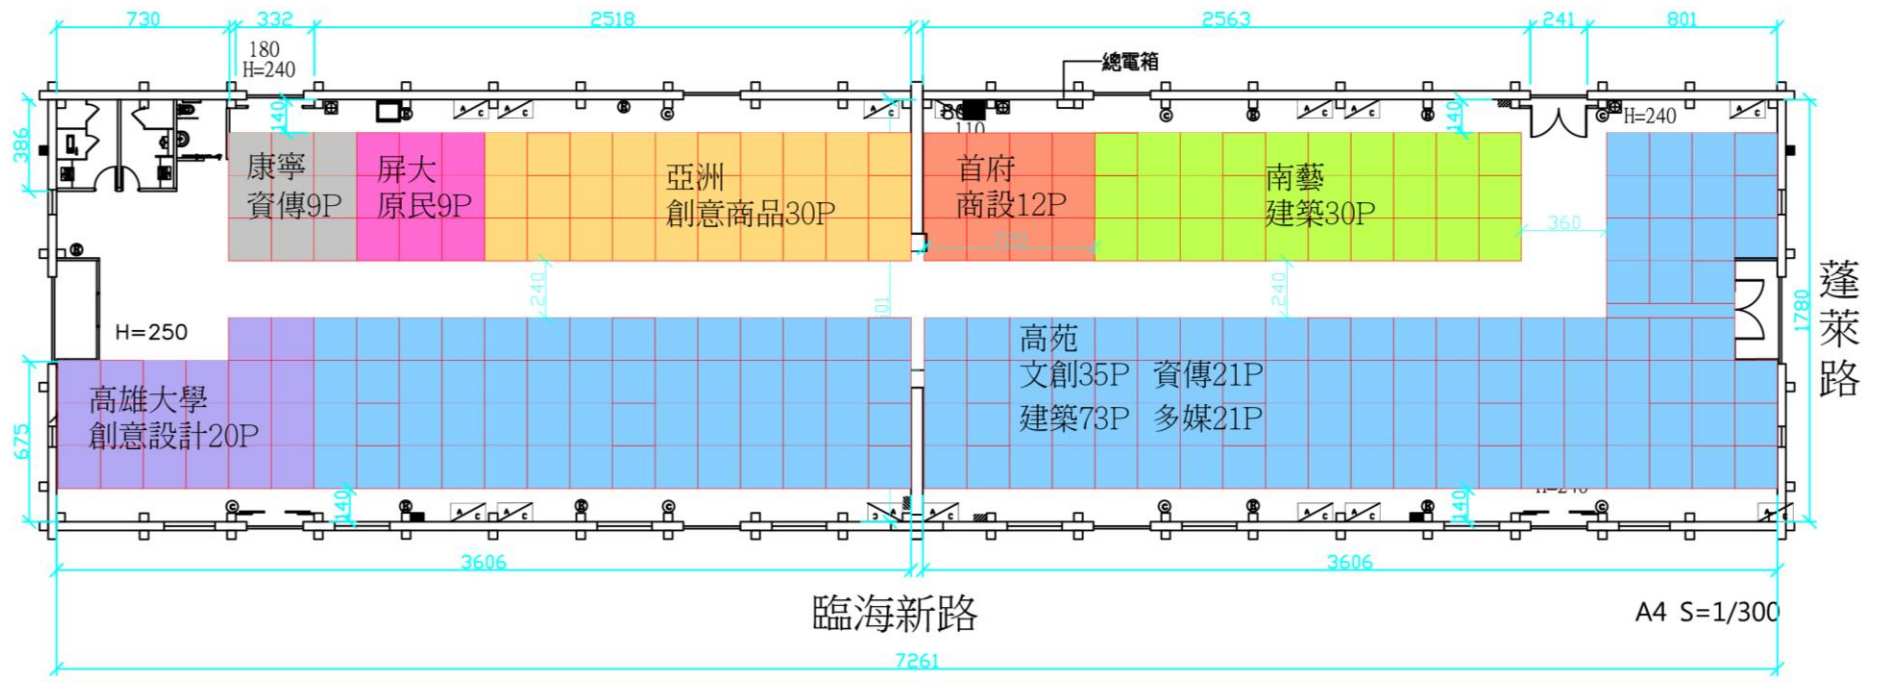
730 332 2518 2563 241 801

180
H=240

總電箱

H=240

140 140 140

110

386

康寧
資傳9P

屏大
原民9P

亞洲
創意商品30P

首府
商設12P

南藝
建築30P

360

240 240

H=250

1780

蓬
萊
路

高苑
文創35P 資傳21P
建築73P 多媒21P

高雄大學
創意設計20P

675

140 140

3606 3606

臨海新路

A4 S=1/300

7261